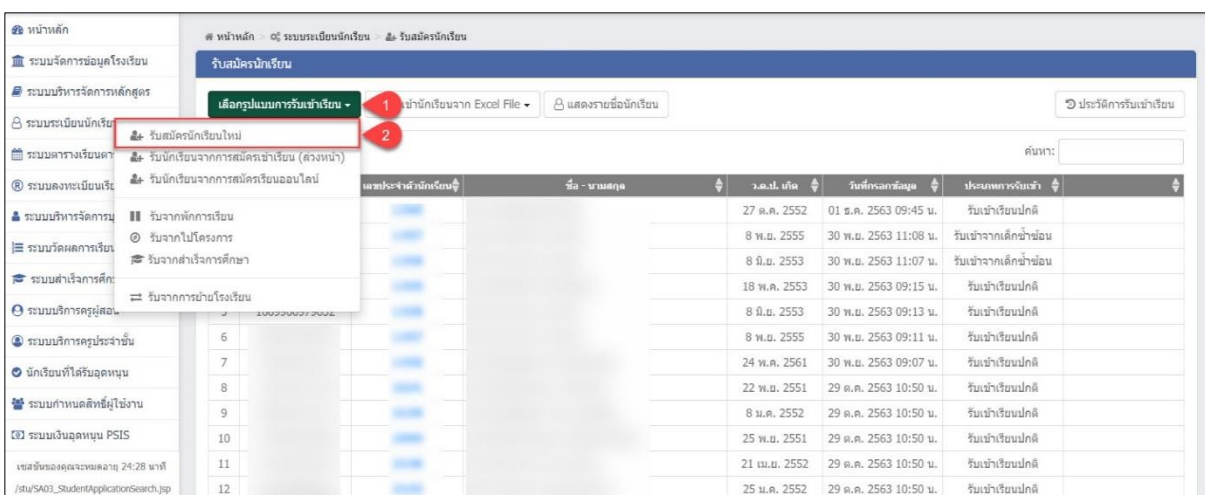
หน้าหลัก
ระบบจัดการข้อมูลโรงเรียน
ระบบบริหารจัดการหลักสูตร
ระบบระเบียนนักเรีย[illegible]
ระบบตารางเรียนตา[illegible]
ระบบลงทะเบียนเรีย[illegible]
ระบบบริหารจัดการบ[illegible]
ระบบวัดผลการเรียน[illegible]
ระบบสำเร็จการศึกษ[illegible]
ระบบบริการครูผู้สอน
ระบบบริการครูประจำชั้น
นักเรียนที่ได้รับอุดหนุน
ระบบกำหนดสิทธิ์ผู้ใช้งาน
ระบบเงินอุดหนุน PSIS
เซสชันของคุณจะหมดอายุ 24:28 นาที
/stu/SA03_StudentApplicationSearch.jsp

หน้าหลัก > ระบบระเบียนนักเรียน > รับสมัครนักเรียน

รับสมัครนักเรียน

เลือกรูปแบบการรับเข้าเรียน 1 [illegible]เข้านักเรียนจาก Excel File แสดงรายชื่อนักเรียน ประวัติการรับเข้าเรียน

รับสมัครนักเรียนใหม่ 2
รับนักเรียนจากการสมัครเข้าเรียน (ล่วงหน้า)
รับนักเรียนจากการสมัครเรียนออนไลน์
รับจากพักการเรียน
รับจากไปโครงการ
รับจากสำเร็จการศึกษา
รับจากการย้ายโรงเรียน

ค้นหา:

| | เลขประจำตัวนักเรียน | ชื่อ - นามสกุล | ว.ด.ป. เกิด | วันที่กรอกข้อมูล | ประเภทการรับเข้า |
|---|---|---|---|---|---|
| | | | 27 ต.ค. 2552 | 01 ธ.ค. 2563 09:45 น. | รับเข้าเรียนปกติ |
| | | | 8 พ.ย. 2555 | 30 พ.ย. 2563 11:08 น. | รับเข้าจากเด็กซ้ำซ้อน |
| | | | 8 มิ.ย. 2553 | 30 พ.ย. 2563 11:07 น. | รับเข้าจากเด็กซ้ำซ้อน |
| | | | 18 พ.ค. 2553 | 30 พ.ย. 2563 09:15 น. | รับเข้าเรียนปกติ |
| 5 | 1009900979632 | | 8 มิ.ย. 2553 | 30 พ.ย. 2563 09:13 น. | รับเข้าเรียนปกติ |
| 6 | | | 8 พ.ย. 2555 | 30 พ.ย. 2563 09:11 น. | รับเข้าเรียนปกติ |
| 7 | | | 24 พ.ค. 2561 | 30 พ.ย. 2563 09:07 น. | รับเข้าเรียนปกติ |
| 8 | | | 22 พ.ย. 2551 | 29 ต.ค. 2563 10:50 น. | รับเข้าเรียนปกติ |
| 9 | | | 8 ม.ค. 2552 | 29 ต.ค. 2563 10:50 น. | รับเข้าเรียนปกติ |
| 10 | | | 25 พ.ย. 2551 | 29 ต.ค. 2563 10:50 น. | รับเข้าเรียนปกติ |
| 11 | | | 21 เม.ย. 2552 | 29 ต.ค. 2563 10:50 น. | รับเข้าเรียนปกติ |
| 12 | | | 25 ม.ค. 2552 | 29 ต.ค. 2563 10:50 น. | รับเข้าเรียนปกติ |